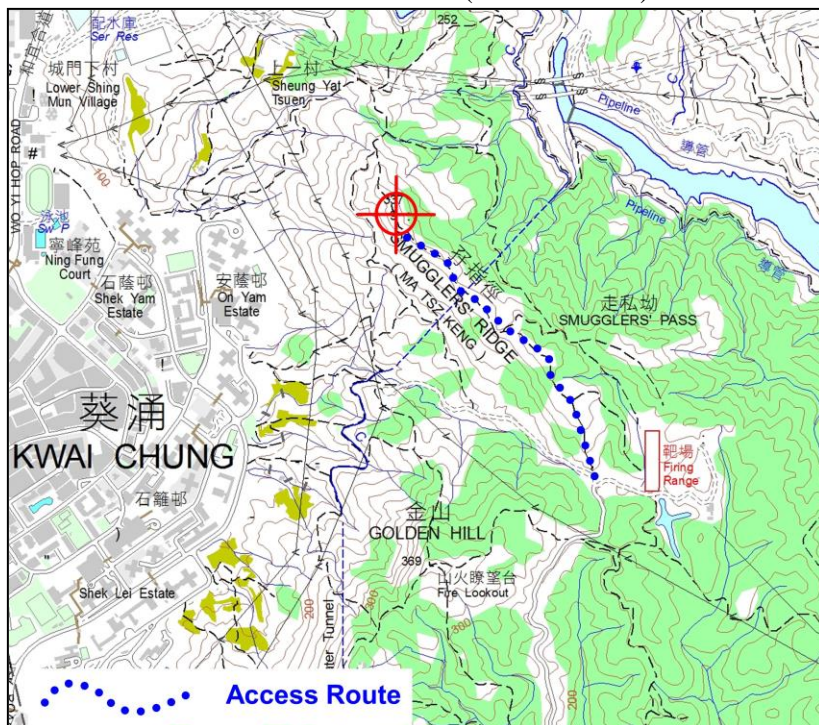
252
配水庫
Ser Res
和宜合道
城門下村
Lower Shing Mun Village
上村
Sheung Yat Tsuen
Pipeline
導管
Pipeline
導管
WO YI HOP ROAD
#
100
泳池
Sw P
寧峰苑
Ning Fung Court
石蔭邨
Shek Yam Estate
安蔭邨
On Yam Estate
孖指徑
SMUGGLERS' RIDGE
MA TSZ KENG
走私坳
SMUGGLERS' PASS
葵涌
KWAI CHUNG
石籬邨
靶場
Firing Range
金山
GOLDEN HILL
369
山火瞭望台
Fire Lookout
Shek Lei Estate
200
300
360
200
ter Tunnel
Access Route